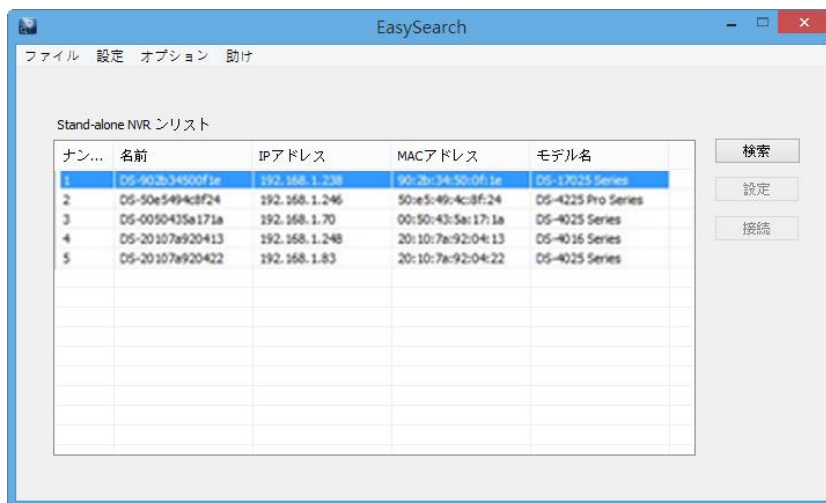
EasySearch

ファイル 設定 オプション 助け

Stand-alone NVR リスト

| ナン... | 名前 | IPアドレス | MACアドレス | モデル名 |
|---|---|---|---|---|
| 1 | DS-902b34500f1e | 192.168.1.238 | 90:2b:34:50:0f:1e | DS-17025 Series |
| 2 | DS-50e5494c8f24 | 192.168.1.246 | 50:e5:49:4c:8f:24 | DS-4225 Pro Series |
| 3 | DS-0050435a171a | 192.168.1.70 | 00:50:43:5a:17:1a | DS-4025 Series |
| 4 | DS-20107a920413 | 192.168.1.248 | 20:10:7a:92:04:13 | DS-4016 Series |
| 5 | DS-20107a920422 | 192.168.1.83 | 20:10:7a:92:04:22 | DS-4025 Series |

検索

設定

接続